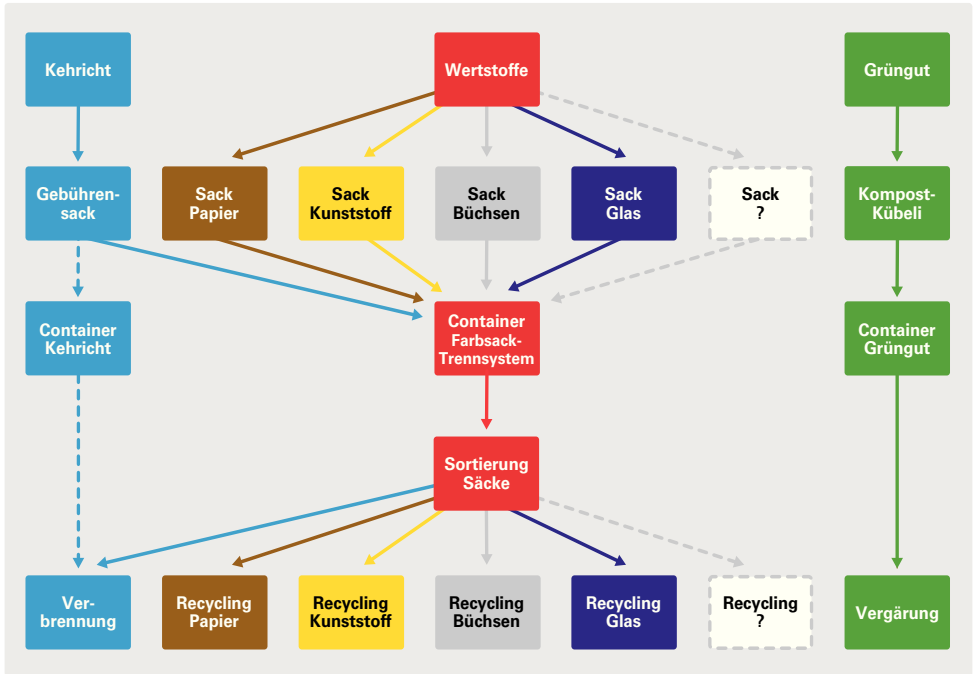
Kehricht

Wertstoffe

Grüngut

Gebührensack

Sack Papier

Sack Kunststoff

Sack Büchsen

Sack Glas

Sack ?

Kompost-Kübeli

Container Kehricht

Container Farbsack-Trennsystem

Container Grüngut

Sortierung Säcke

Verbrennung

Recycling Papier

Recycling Kunststoff

Recycling Büchsen

Recycling Glas

Recycling ?

Vergärung